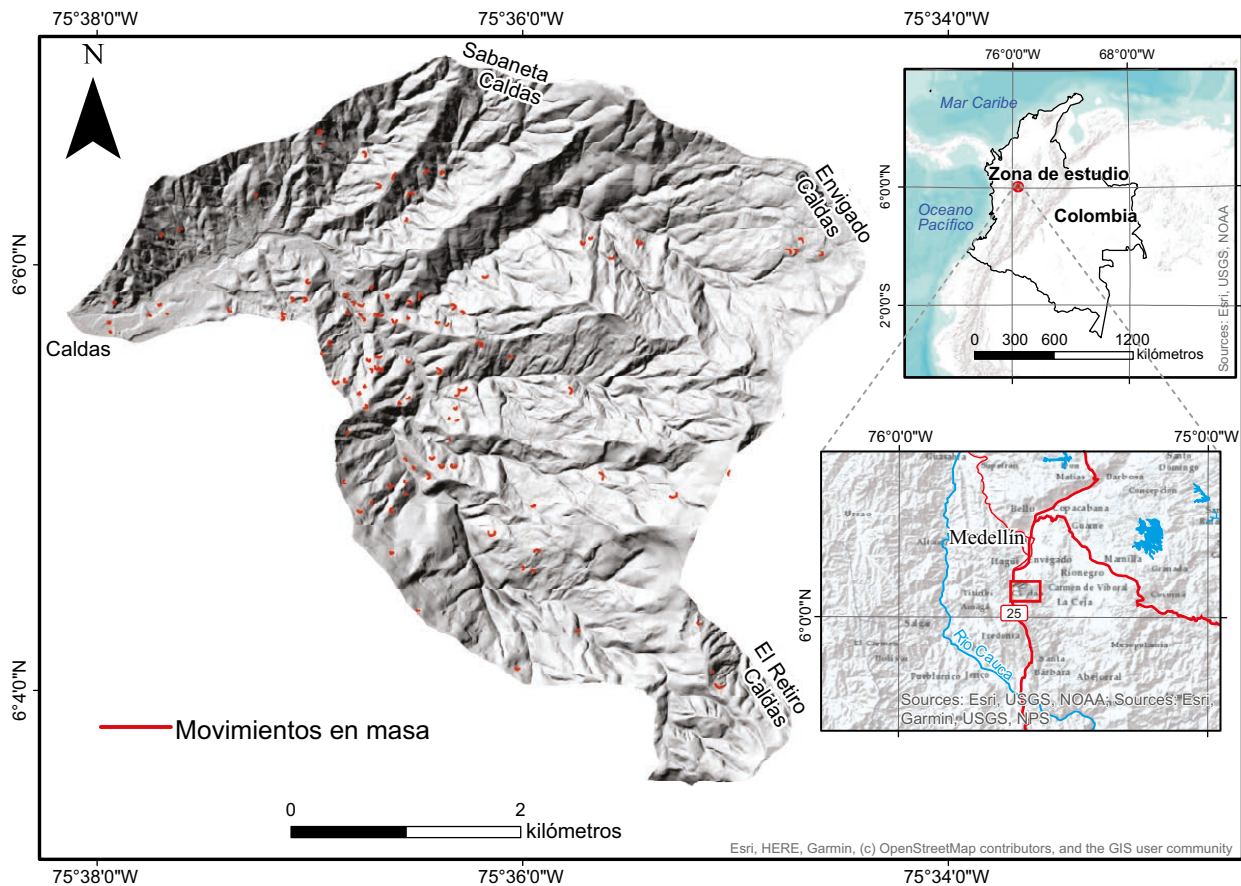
75°38'0"W
75°36'0"W
75°34'0"W

N

Sabaneta
Caldas

Envigado
Caldas

6°6'0"N

Caldas

6°4'0"N

El Retiro
Caldas

Movimientos en masa

0
2
kilómetros

76°0'0"W
68°0'0"W

Mar Caribe

Zona de estudio

6°0'0"N

Oceano
Pacífico

Colombia

2°0'0"S

0 300 600 1200
kilómetros

Sources: Esri, USGS, NOAA

76°0'0"W
75°0'0"W

Medellín

Bello
Copacabana
Envigado
Rionegro
Carmen de Viboral
La Ceja
Guarne
Marinilla
Concepción

6°0'0"N

25

Río Cauca

Sources: Esri, USGS, NOAA; Sources: Esri, Garmin, USGS, NPS

Esri, HERE, Garmin, (c) OpenStreetMap contributors, and the GIS user community

75°38'0"W
75°36'0"W
75°34'0"W